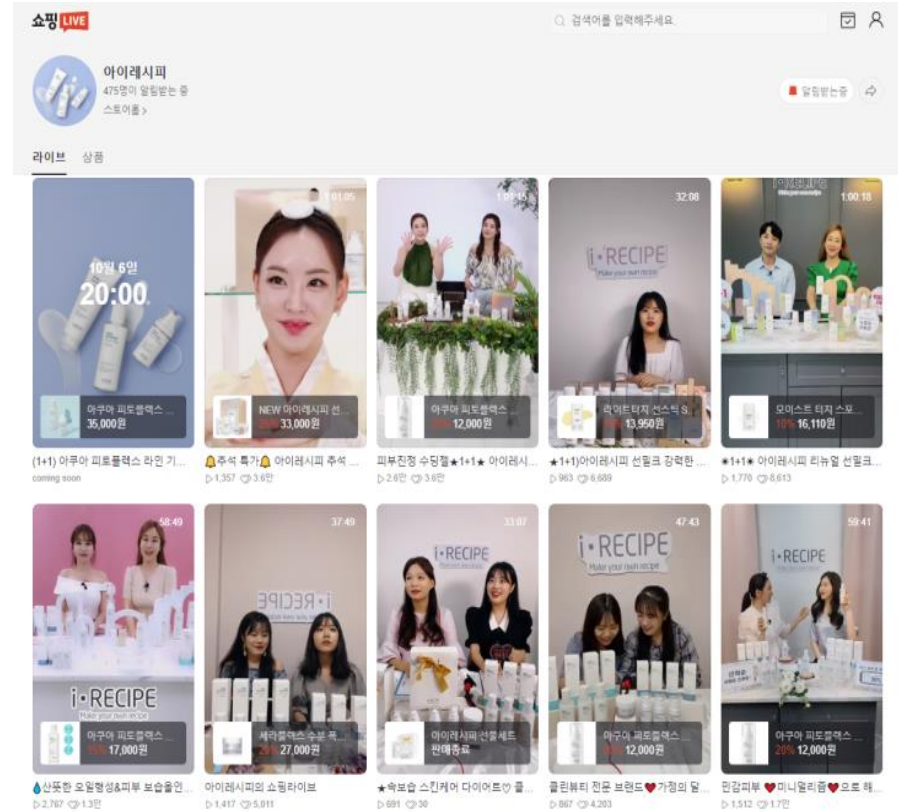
쇼핑 LIVE

검색어를 입력해주세요.

아이레시피
475명이 알림받는 중
스토어홈 >

알림받는중

라이브 상품

10월 6일
20:00

아쿠아 피토플렉스 ...
35,000원

(1+1) 아쿠아 피토플렉스 라인 기...
coming soon

1:01:05

NEW 아이레시피 선...
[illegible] 33,000원

🔔추석 특가🔔 아이레시피 추석 ...
▷1,357 ♡3.6만

1:00:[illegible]

아쿠아 피토플렉스 ...
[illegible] 12,000원

피부진정 수딩젤★1+1★ 아이레시...
▷2.6만 ♡3.6만

32:08

i·RECIPE
Make your own recipe

라이트 터치 선스틱 S...
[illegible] 13,950원

★1+1)아이레시피 선밀크 강력한 ...
▷963 ♡6,689

1:00:18

모이스트 터치 스포...
10% 16,110원

✱1+1✱ 아이레시피 리뉴얼 선밀크...
▷1,770 ♡8,613

58:49

i·RECIPE
Make your own recipe

아쿠아 피토플렉스 ...
15% 17,000원

💧산뜻한 오일평형&피부 보습올인...
▷2,767 ♡1.3만

37:49

i·RECIPE

세라플렉스 수분 폭...
29% 27,000원

아이레시피의 쇼핑라이브
▷1,417 ♡5,011

33:07

i·RECIPE

아이레시피 선물세트
판매종료

★속보습 스킨케어 다이어트♡ 클...
▷691 ♡30

47:43

i·RECIPE
Make your own recipe

아쿠아 피토플렉스 ...
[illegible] 12,000원

클린뷰티 전문 브랜드❤가정의 달...
▷867 ♡4,203

59:41

i·RECIPE

아쿠아 피토플렉스 ...
20% 12,000원

민감피부 ❤미니멀리즘❤으로 해...
▷1,512 ♡1.7만